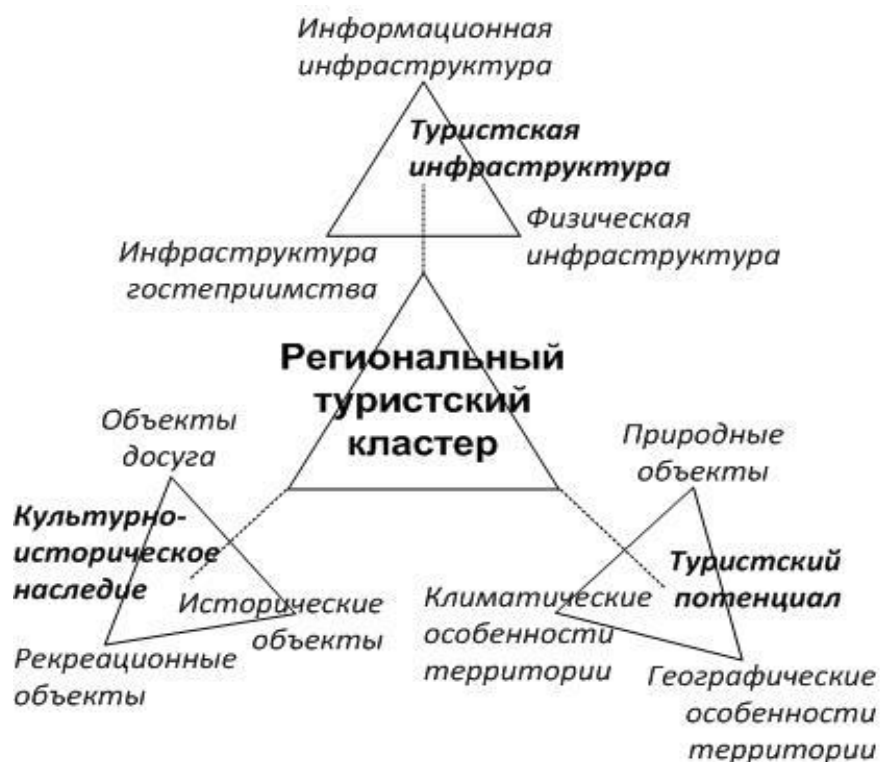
Информационная инфраструктура

Туристская инфраструктура

Физическая инфраструктура

Инфраструктура гостеприимства

Региональный туристский кластер

Объекты досуга

Природные объекты

Культурно-историческое наследие

Исторические объекты

Туристский потенциал

Климатические особенности территории

Рекреационные объекты

Географические особенности территории